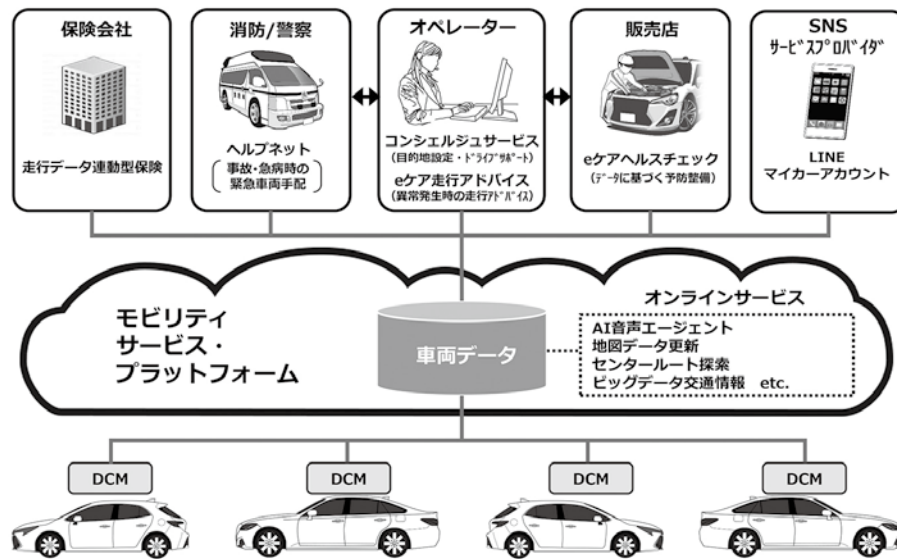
保険会社

走行データ連動型保険

消防/警察

ヘルプネット
事故・急病時の緊急車両手配

オペレーター

コンシェルジュサービス
(目的地設定・ドライブサポート)

eケア走行アドバイス
(異常発生時の走行アドバイス)

販売店

eケアヘルスチェック
(データに基づく予防整備)

SNS
サービスプロバイダ

LINE
マイカーアカウント

モビリティ
サービス・
プラットフォーム

車両データ

オンラインサービス
AI音声エージェント
地図データ更新
センタールート探索
ビッグデータ交通情報 etc.

DCM

DCM

DCM

DCM